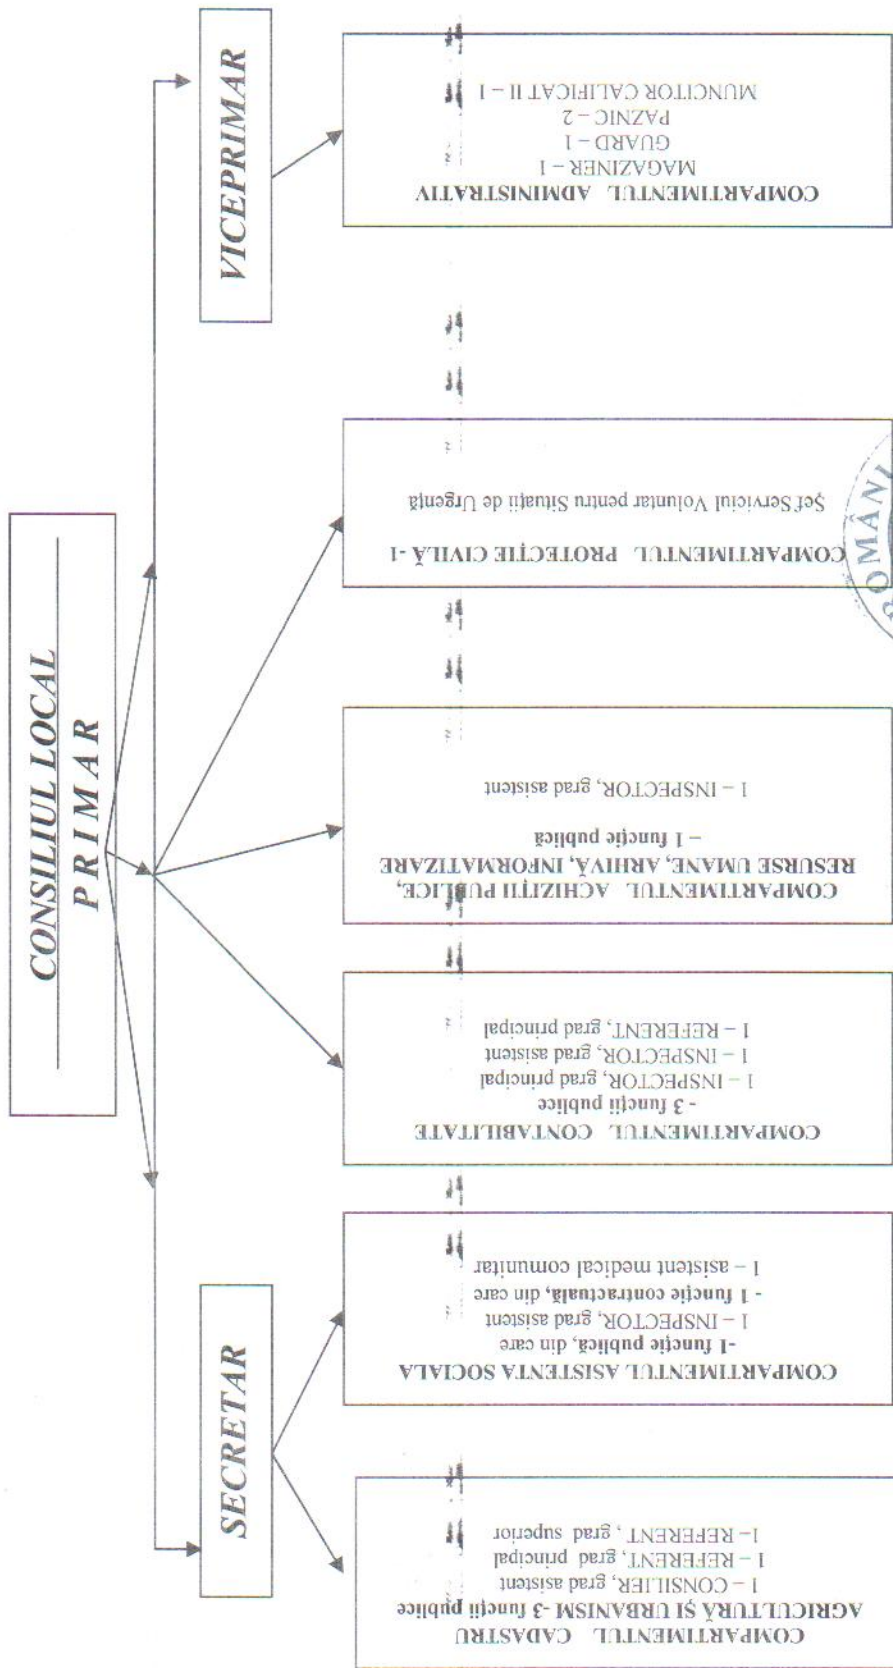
CONSILIUL LOCAL
PRIMAR

VICEPRIMAR

SECRETAR

COMPARTIMENTUL ADMINISTRATIV
MAGAZINER – 1
GUARD – 1
PAZNIC – 2
MUNCITOR CALIFICAT II – 1

COMPARTIMENTUL PROTECȚIE CIVILĂ -1
Șef Serviciul Voluntar pentru Situații de Urgență

COMPARTIMENTUL ACHIZIȚII PUBLICE, RESURSE UMANE, ARHIVĂ, INFORMATIZARE
– 1 funcție publică
1 – INSPECTOR, grad asistent

COMPARTIMENTUL CONTABILITATE
- 3 funcții publice
1 – INSPECTOR, grad principal
1 – INSPECTOR, grad asistent
1 – REFERENT, grad principal

COMPARTIMENTUL ASISTENȚA SOCIALA
-1 funcție publică, din care
1 – INSPECTOR, grad asistent
- 1 funcție contractuală, din care
1 – asistent medical comunitar

COMPARTIMENTUL CADASTRU AGRICULTURĂ ȘI URBANISM -3 funcții publice
1 – CONSILIER, grad asistent
1 – REFERENT, grad principal
1– REFERENT , grad superior

ROMÂNI